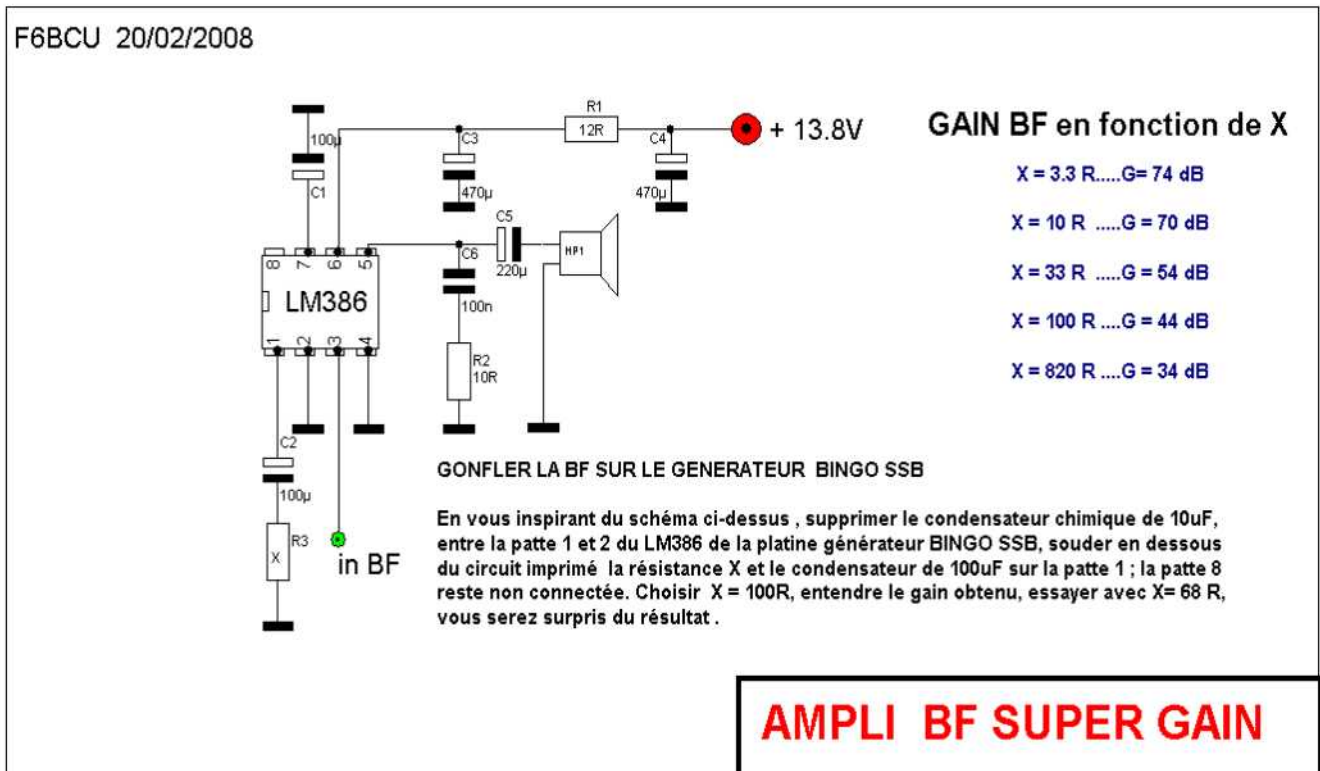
F6BCU 20/02/2008

100µ
C1
R1
12R
C3
470µ
C4
470µ
+ 13.8V

GAIN BF en fonction de X

X = 3.3 R.....G= 74 dB

X = 10 R .....G = 70 dB

X = 33 R .....G = 54 dB

X = 100 R ....G = 44 dB

X = 820 R ....G = 34 dB

8 7 6 5
LM386
1 2 3 4
C5
220µ
HP1
C6
100n
R2
10R
C2
100µ
R3
X
in BF

GONFLER LA BF SUR LE GENERATEUR BINGO SSB

En vous inspirant du schéma ci-dessus , supprimer le condensateur chimique de 10uF, entre la patte 1 et 2 du LM386 de la platine générateur BINGO SSB, souder en dessous du circuit imprimé la résistance X et le condensateur de 100uF sur la patte 1 ; la patte 8 reste non connectée. Choisir X = 100R, entendre le gain obtenu, essayer avec X= 68 R, vous serez surpris du résultat .

AMPLI BF SUPER GAIN